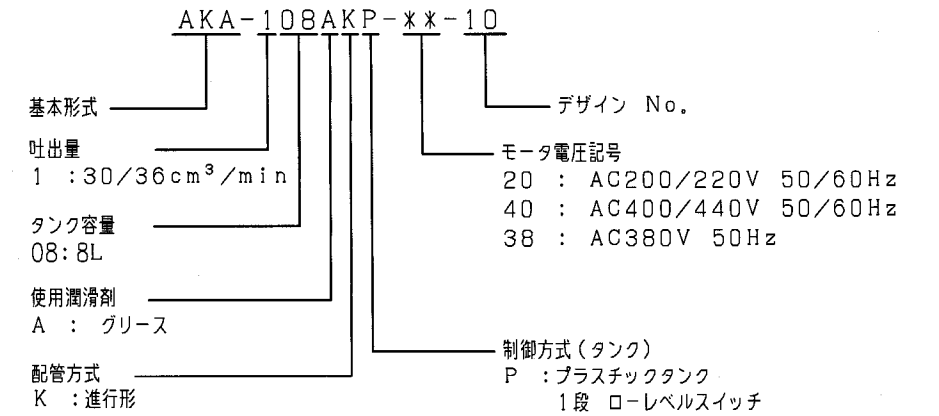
AKA-108AKP-$**$-10

基本形式

吐出量
1 :30/36cm$^3$/min

タンク容量
08: 8L

使用潤滑剤
A : グリース

配管方式
K :進行形

デザイン No.

モータ電圧記号
20 : AC200/220V 50/60Hz
40 : AC400/440V 50/60Hz
38 : AC380V 50Hz

制御方式(タンク)
P :プラスチックタンク
1段 ローレベルスイッチ